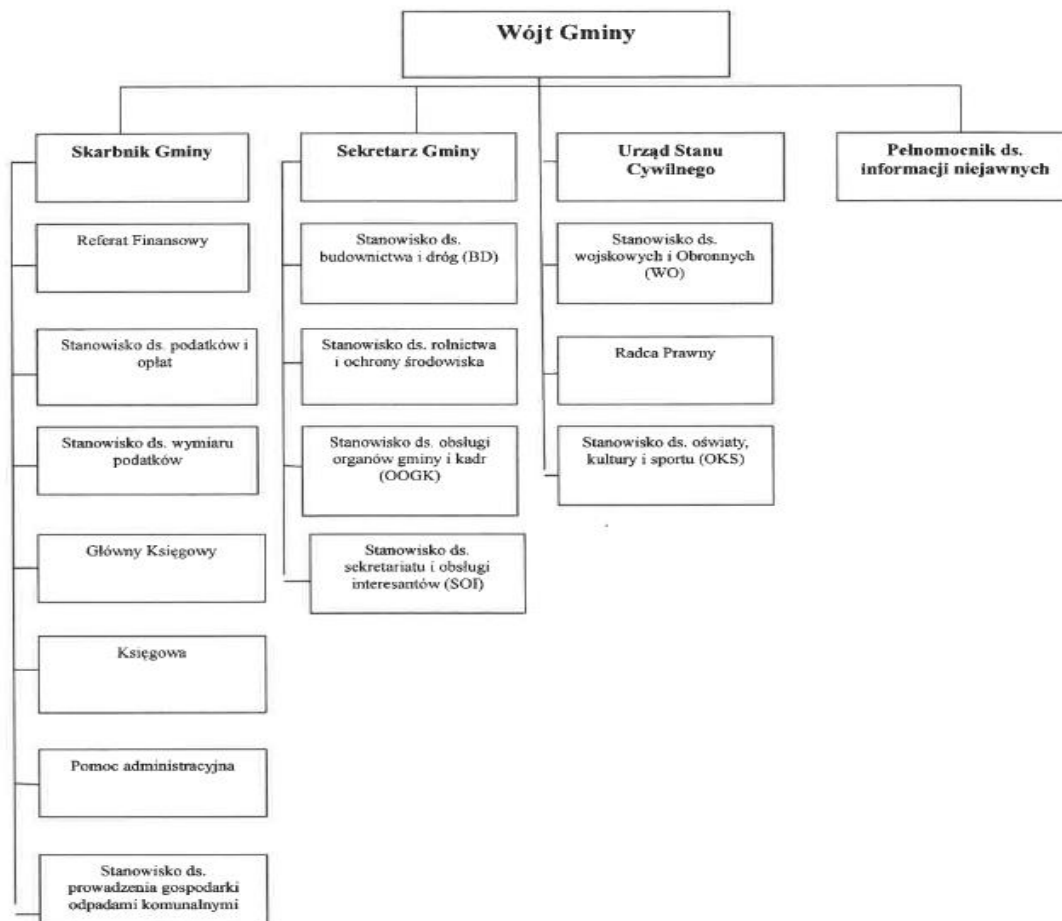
Wójt Gminy

Skarbnik Gminy

Referat Finansowy

Stanowisko ds. podatków i opłat

Stanowisko ds. wymiaru podatków

Główny Księgowy

Księgowa

Pomoc administracyjna

Stanowisko ds. prowadzenia gospodarki odpadami komunalnymi

Sekretarz Gminy

Stanowisko ds. budownictwa i dróg (BD)

Stanowisko ds. rolnictwa i ochrony środowiska

Stanowisko ds. obsługi organów gminy i kadr (OOGK)

Stanowisko ds. sekretariatu i obsługi interesantów (SOI)

Urząd Stanu Cywilnego

Stanowisko ds. wojskowych i Obronnych (WO)

Radca Prawny

Stanowisko ds. oświaty, kultury i sportu (OKS)

Pełnomocnik ds. informacji niejawnych